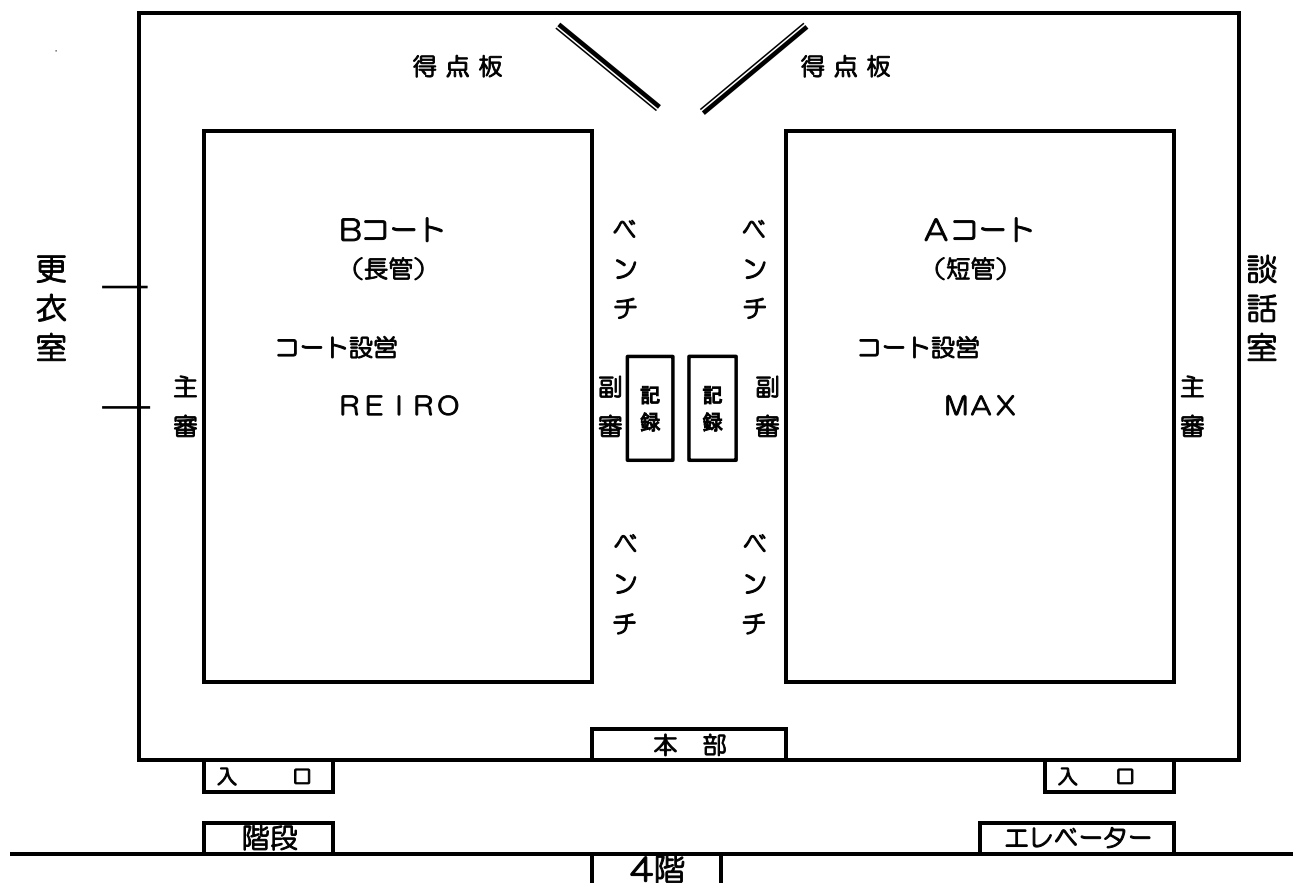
得点板

得点板

更衣室

Bコート
（長管）

コート設営

REIRO

主審

ベンチ

副審

記録

ベンチ

ベンチ

副審

記録

ベンチ

Aコート
（短管）

コート設営

MAX

主審

談話室

本部

入口

入口

階段

エレベーター

4階